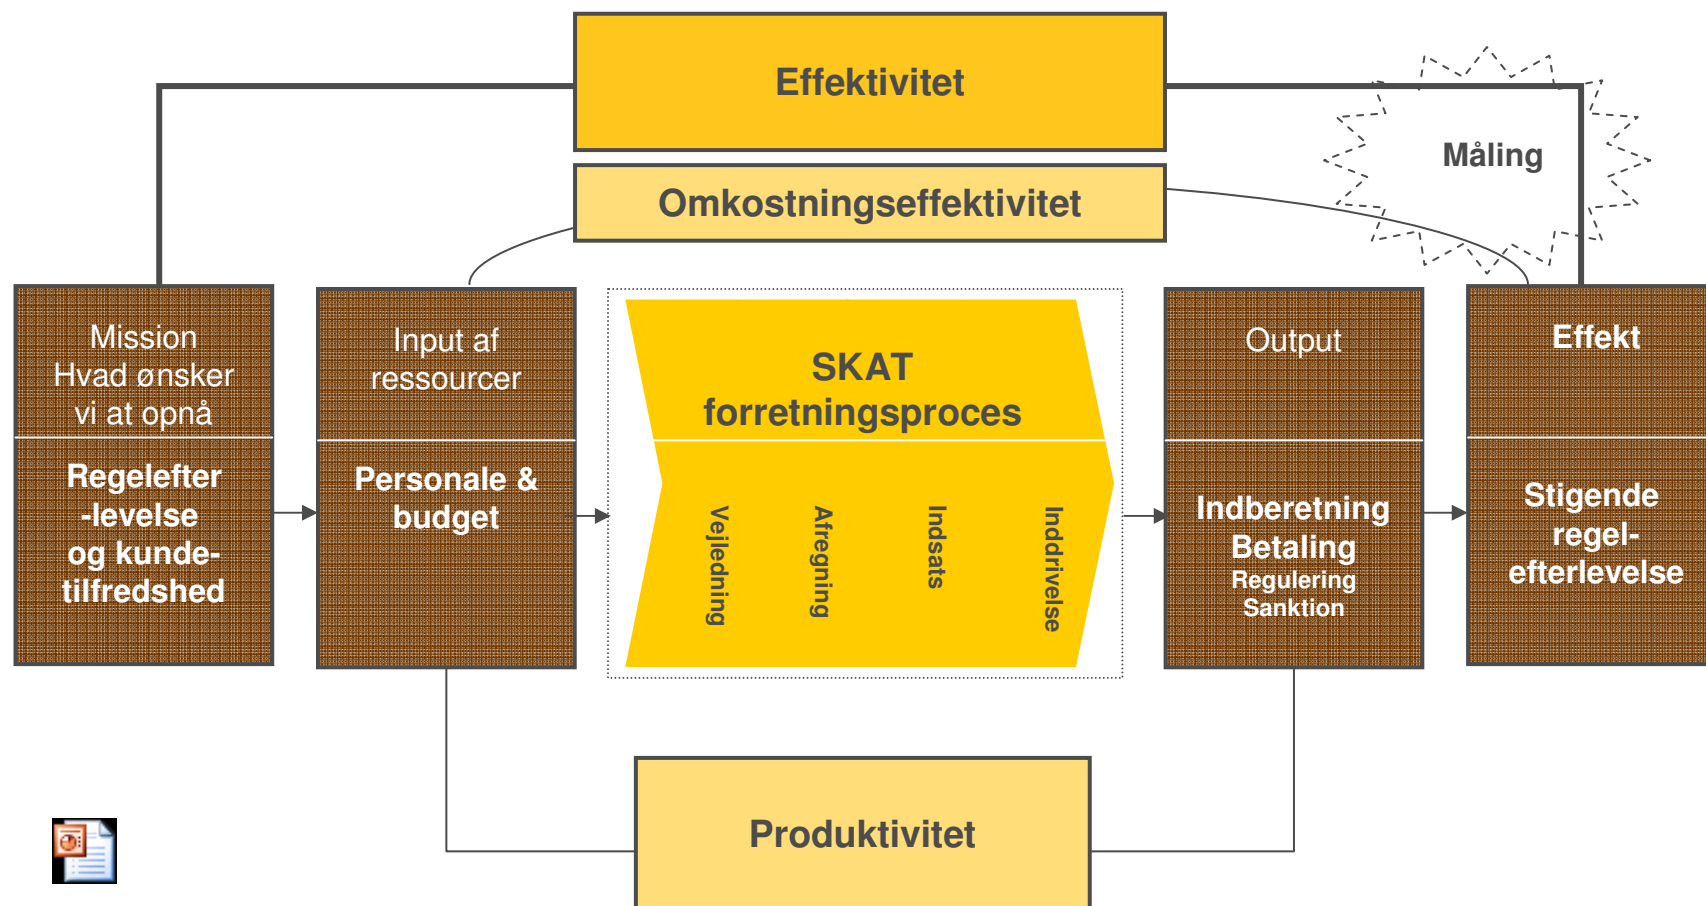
Effektivitet

Måling

Omkostningseffektivitet

Mission
Hvad ønsker
vi at opnå

Regelefter-levelse og kunde-tilfredshed

Input af
ressourcer

Personale & budget

SKAT
forretningsproces

Vejledning

Afregning

Indsats

Inddrivelse

Output

Indberetning
Betaling
Regulering
Sanktion

Effekt

Stigende regel-efterlevelse

Produktivitet